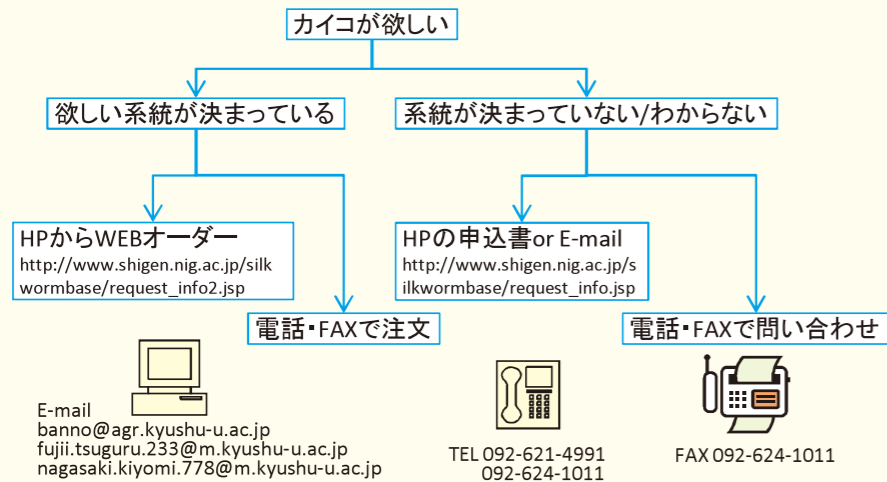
カイコが欲しい

欲しい系統が決まっている

系統が決まっていない/わからない

HPからWEBオーダー
http://www.shigen.nig.ac.jp/silkwormbase/request_info2.jsp

HPの申込書or E-mail
http://www.shigen.nig.ac.jp/silkwormbase/request_info.jsp

電話・FAXで注文

電話・FAXで問い合わせ

E-mail
banno@agr.kyushu-u.ac.jp
fujii.tsuguru.233@m.kyushu-u.ac.jp
nagasaki.kiyomi.778@m.kyushu-u.ac.jp

TEL 092-621-4991
092-624-1011

FAX 092-624-1011